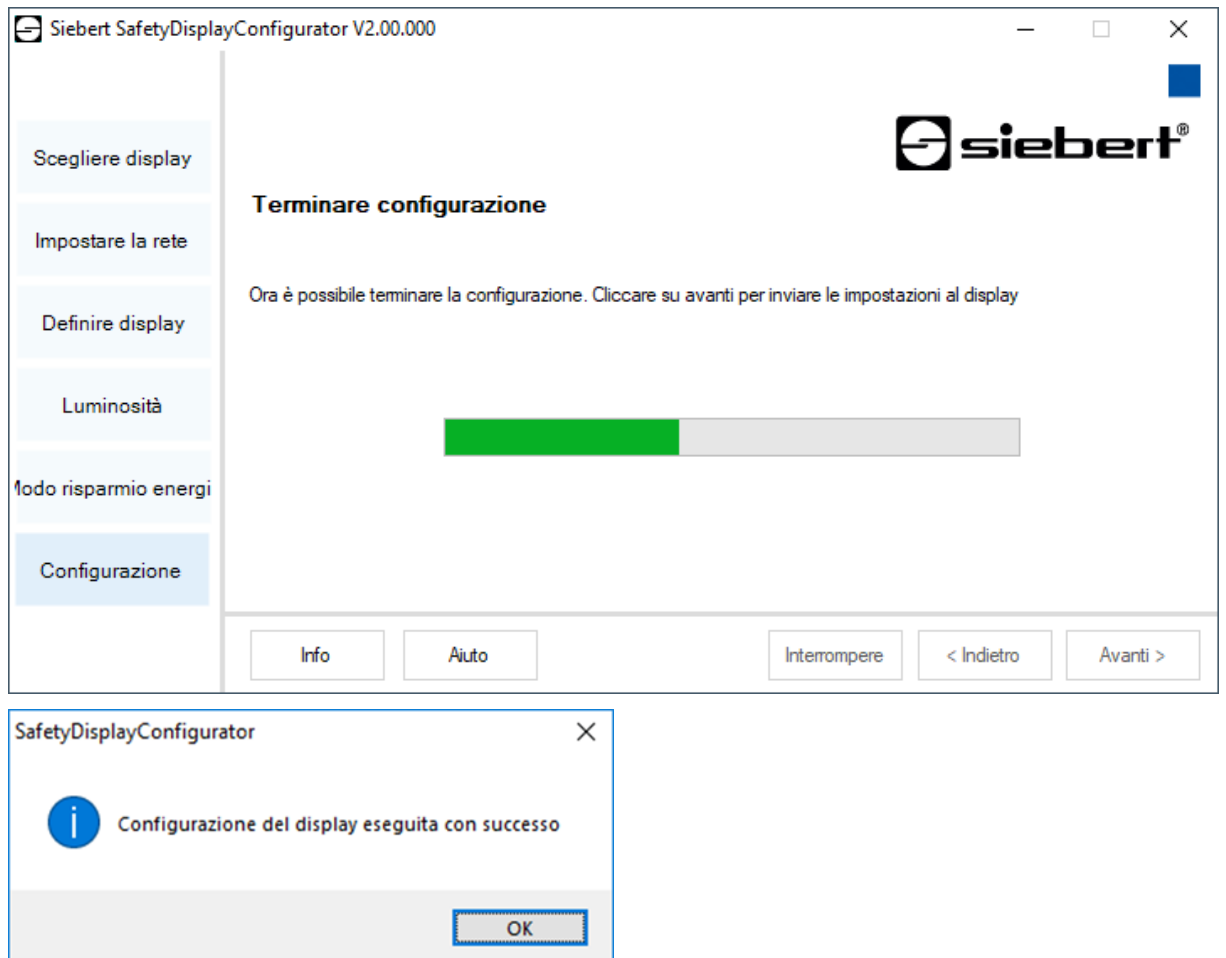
Siebert SafetyDisplayConfigurator V2.00.000

siebert®

Scegliere display

Impostare la rete

Definire display

Luminosità

lodo risparmio energi

Configurazione

Terminare configurazione

Ora è possibile terminare la configurazione. Cliccare su avanti per inviare le impostazioni al display

Info

Aiuto

Interrompere

< Indietro

Avanti >

SafetyDisplayConfigurator

Configurazione del display eseguita con successo

OK